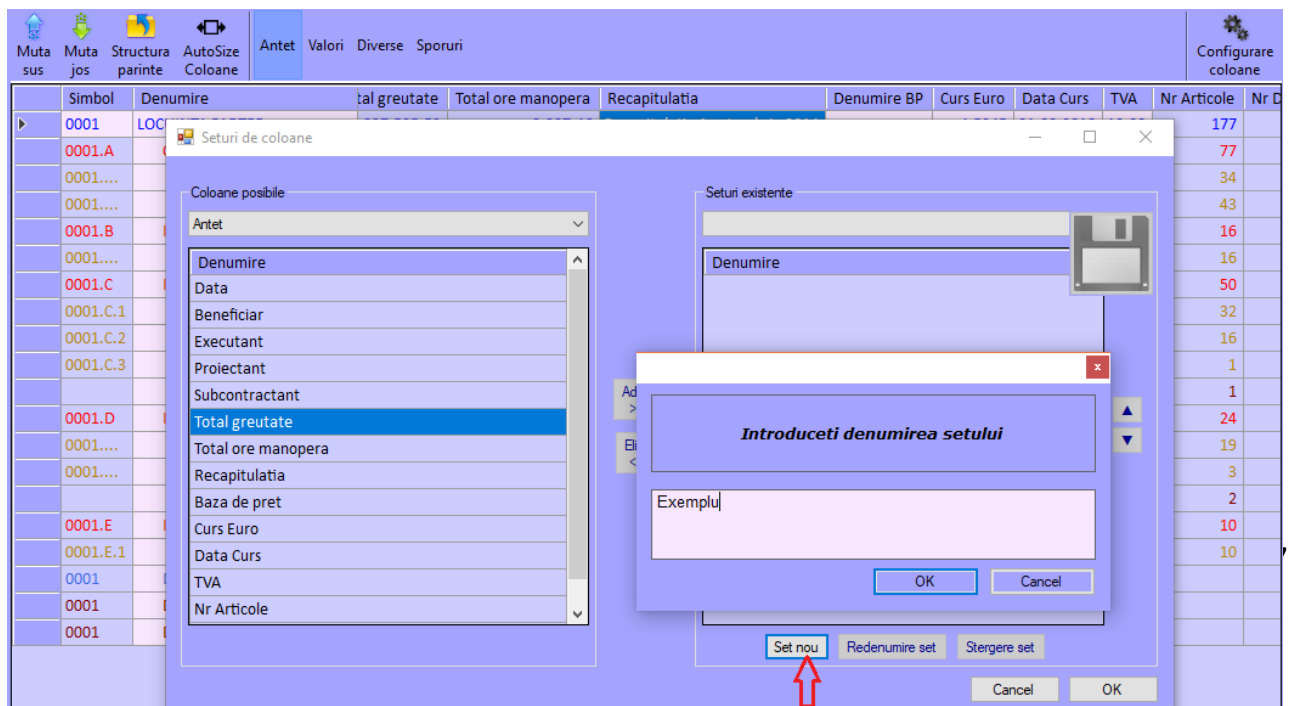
Muta sus | Muta jos | Structura parinte | AutoSize Coloane | Antet | Valori | Diverse | Sporuri | Configurare coloane

| | Simbol | Denumire | tal greutate | Total ore manopera | Recapitulatia | Denumire BP | Curs Euro | Data Curs | TVA | Nr Articole | Nr D |
|---|---|---|---|---|---|---|---|---|---|---|---|
| | 0001 | LOC | | | | | | | | 177 | |
| | 0001.A | | | | | | | | | 77 | |
| | 0001.... | | | | | | | | | 34 | |
| | 0001.... | | | | | | | | | 43 | |
| | 0001.B | | | | | | | | | 16 | |
| | 0001.... | | | | | | | | | 16 | |
| | 0001.C | | | | | | | | | 50 | |
| | 0001.C.1 | | | | | | | | | 32 | |
| | 0001.C.2 | | | | | | | | | 16 | |
| | 0001.C.3 | | | | | | | | | 1 | |
| | | | | | | | | | | 1 | |
| | 0001.D | | | | | | | | | 24 | |
| | 0001.... | | | | | | | | | 19 | |
| | 0001.... | | | | | | | | | 3 | |
| | | | | | | | | | | 2 | |
| | 0001.E | | | | | | | | | 10 | |
| | 0001.E.1 | | | | | | | | | 10 | |
| | 0001 | | | | | | | | | | |
| | 0001 | | | | | | | | | | |
| | 0001 | | | | | | | | | | |

Seturi de coloane

Coloane posibile
Antet
Denumire
Data
Beneficiar
Executant
Proiectant
Subcontractant
Total greutate
Total ore manopera
Recapitulatia
Baza de pret
Curs Euro
Data Curs
TVA
Nr Articole

Ad >
Eli <

Seturi existente
Denumire

Introduceti denumirea setului
Exemplu
OK | Cancel

Set nou | Redenumire set | Stergere set
Cancel | OK